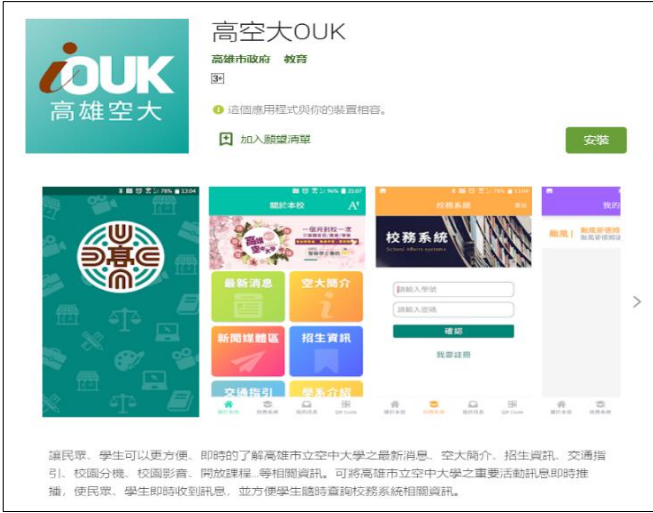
iOUK
高雄空大

高空大OUK

高雄市政府 教育

3+

這個應用程式與你的裝置相容。

加入願望清單

安裝

關於本校

最新消息

空大簡介

新聞媒體區

招生資訊

交通指引

學系介紹

校務系統

School Affairs system

請輸入學號

請輸入密碼

確認

我要註冊

讓民眾、學生可以更方便、即時的了解高雄市立空中大學之最新消息、空大簡介、招生資訊、交通指引、校園分機、校園影音、開放課程...等相關資訊。可將高雄市立空中大學之重要活動訊息即時推播，使民眾、學生即時收到訊息，並方便學生隨時查詢校務系統相關資訊。